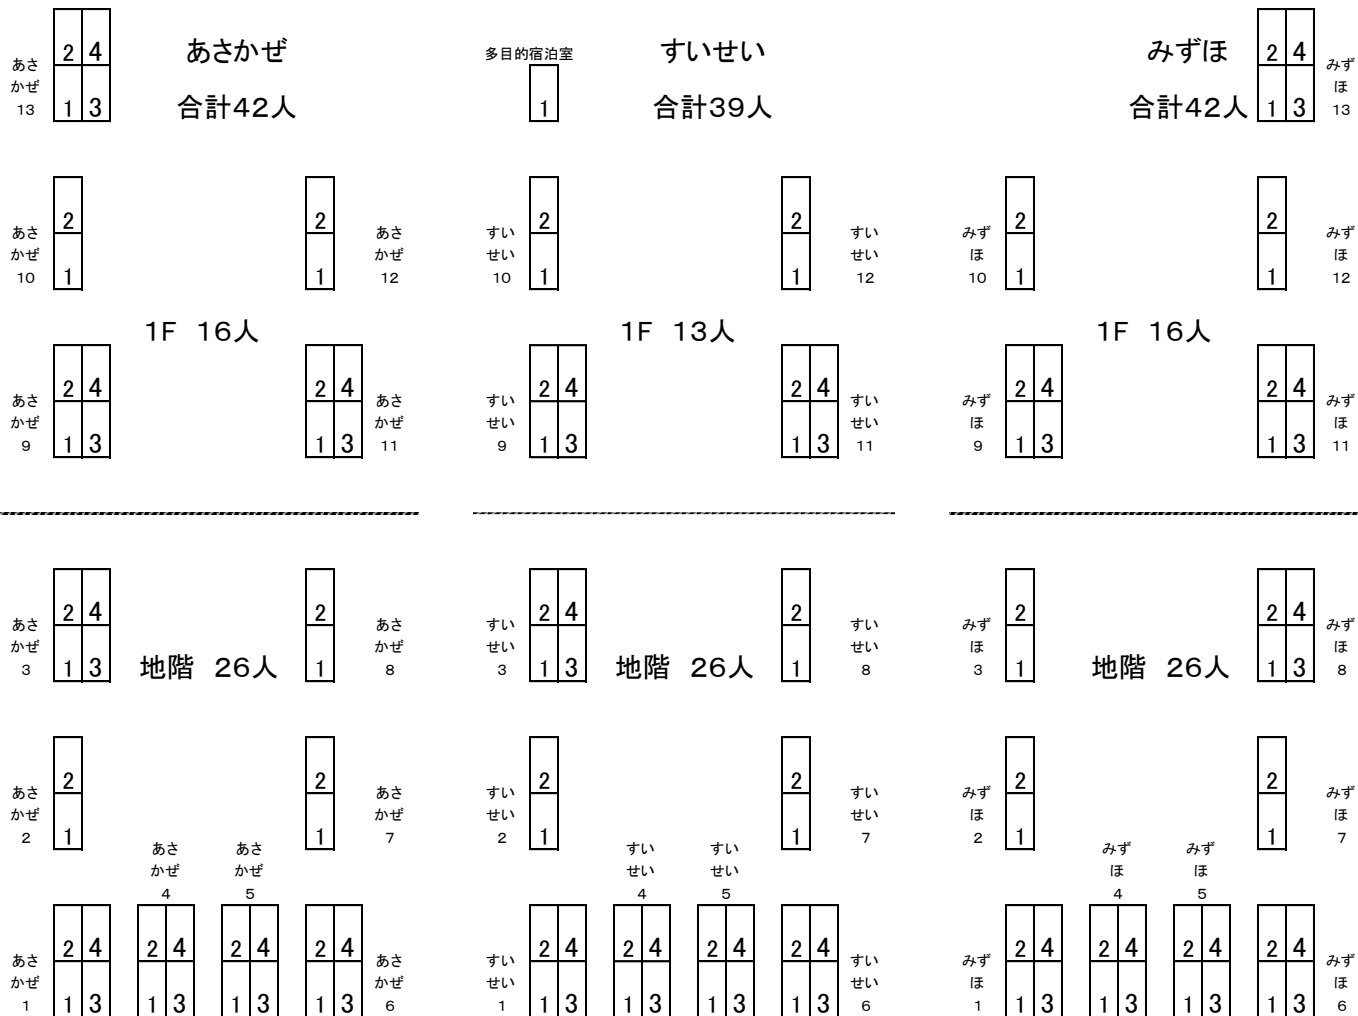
あさかぜ 13
2 4
1 3

あさかぜ
合計42人

あさかぜ 10
2
1

2
1
あさかぜ 12

1F 16人

あさかぜ 9
2 4
1 3

2 4
1 3
あさかぜ 11

多目的宿泊室
1

すいせい
合計39人

すいせい 10
2
1

2
1
すいせい 12

1F 13人

すいせい 9
2 4
1 3

2 4
1 3
すいせい 11

みずほ
合計42人

2 4
1 3
みずほ 13

みずほ 10
2
1

2
1
みずほ 12

1F 16人

みずほ 9
2 4
1 3

2 4
1 3
みずほ 11

あさかぜ 3
2 4
1 3

地階 26人

2
1
あさかぜ 8

あさかぜ 2
2
1

2
1
あさかぜ 7

あさかぜ 4
あさかぜ 5

あさかぜ 1
2 4
1 3

2 4
1 3

2 4
1 3

2 4
1 3
あさかぜ 6

すいせい 3
2 4
1 3

地階 26人

2
1
すいせい 8

すいせい 2
2
1

2
1
すいせい 7

すいせい 4
すいせい 5

すいせい 1
2 4
1 3

2 4
1 3

2 4
1 3

2 4
1 3
すいせい 6

みずほ 3
2
1

地階 26人

2 4
1 3
みずほ 8

みずほ 2
2
1

2
1
みずほ 7

みずほ 4
みずほ 5

みずほ 1
2 4
1 3

2 4
1 3

2 4
1 3

2 4
1 3
みずほ 6